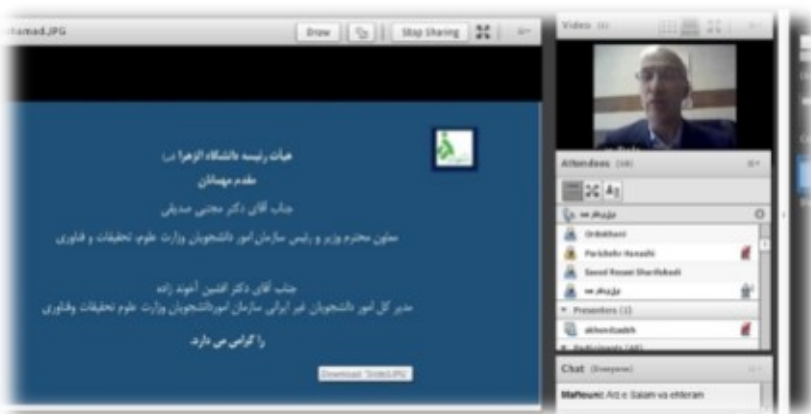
ahamad.JPG

Draw

Stop Sharing

Video

هیات رئیسه دانشگاه الزهرا (س)

مقدم مهمانان

جناب آقای دکتر مجتبی صدیقی

معاون محترم وزیر و رئیس سازمان امور دانشجویان وزارت علوم تحقیقات و فناوری

جناب آقای دکتر افشین آخوند زاده

مدیر کل امور دانشجویان غیر ایرانی سازمان امور دانشجویان وزارت علوم تحقیقات و فناوری

را گرامی می دارد.

Download "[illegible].JPG"

Attendees (38)

میزبان

Ordokhani

Parichehr Hanachi

Saeed Rezaei Sharifabadi

میزبان

Presenters (1)

akhondzadeh

Participants (36)

Chat (Everyone)

Mafiouni: Arz e Salam va ehteram